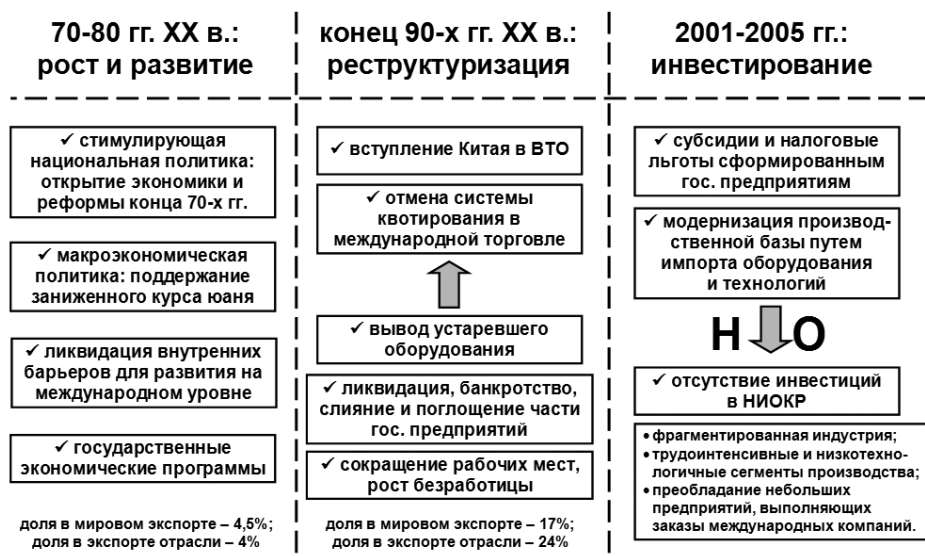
70-80 гг. XX в.: рост и развитие

✓ стимулирующая национальная политика: открытие экономики и реформы конца 70-х гг.

✓ макроэкономическая политика: поддержание заниженного курса юаня

✓ ликвидация внутренних барьеров для развития на международном уровне

✓ государственные экономические программы

доля в мировом экспорте – 4,5%; доля в экспорте отрасли – 4%

конец 90-х гг. XX в.: реструктуризация

✓ вступление Китая в ВТО

✓ отмена системы квотирования в международной торговле

✓ вывод устаревшего оборудования

✓ ликвидация, банкротство, слияние и поглощение части гос. предприятий

✓ сокращение рабочих мест, рост безработицы

доля в мировом экспорте – 17%; доля в экспорте отрасли – 24%

2001-2005 гг.: инвестирование

✓ субсидии и налоговые льготы сформированным гос. предприятиям

✓ модернизация производственной базы путем импорта оборудования и технологий

Н О

✓ отсутствие инвестиций в НИОКР

• фрагментированная индустрия;
• трудоинтенсивные и низкотехнологичные сегменты производства;
• преобладание небольших предприятий, выполняющих заказы международных компаний.